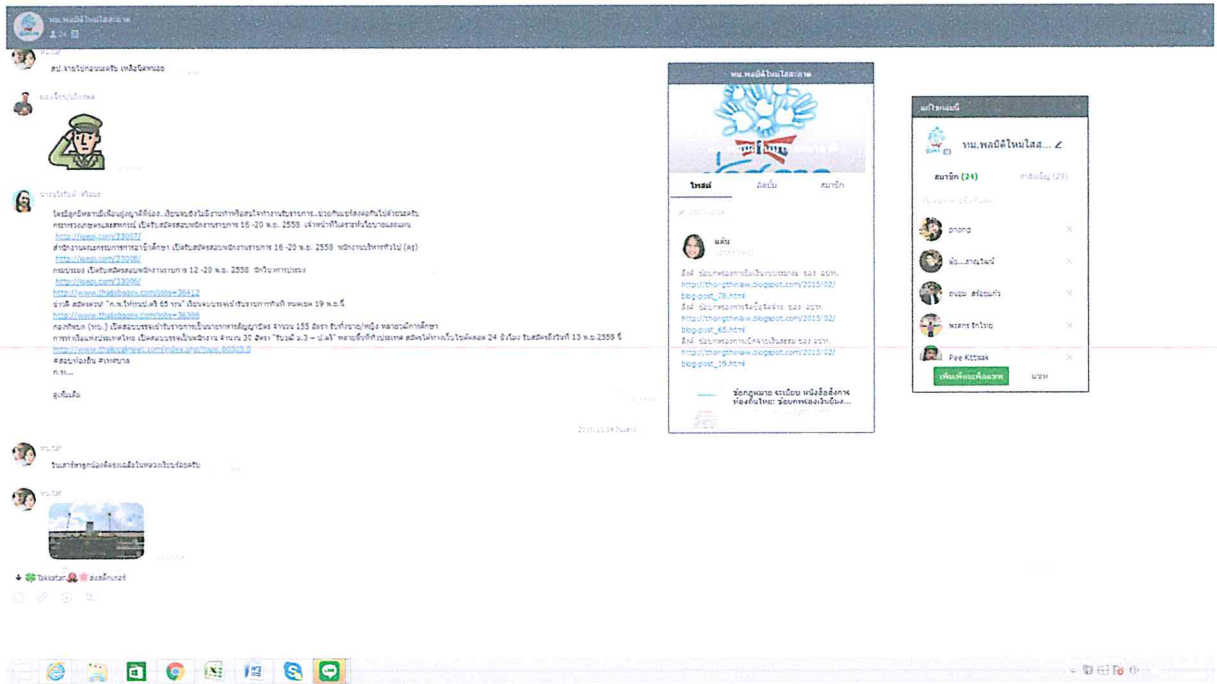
ทน.พลบีใหม่ไสลาสาย
24

สป.จายไปก่อนนะครับ เหลือจิตหน่อย

โดยลูกจ้างหลายที่เพิ่มบุญญาติก่อน...
http://goo.gl/33007/
http://goo.gl/33008/
http://goo.gl/33006/
http://www.thaiiobgov.com/jobs=36412
http://www.thaiiobgov.com/jobs=36386
http://www.thaiiobgov.com/index.php?jobs=60509.0

ลูกเพิ่มเติม

วันเสาร์ลาลูกน้องต้องขอเลื่อนในหอวงเรียนร้องครับ

Takkatan ลงสติกเกอร์

ทน.พลบีใหม่ไสลาสาย
โพสต์ อัลบั้ม สมาชิก
แล่น
http://thongthinaw.blogspot.com/2015/02/blog-post_76.html
http://thongthinaw.blogspot.com/2015/02/blog-post_65.html
http://thongthinaw.blogspot.com/2015/02/blog-post_19.html
ข้อกฎหมาย ระเบียบ หนังสือสั่งการ ท้องถิ่นไทย: ข้อบทท้องถิ่นเบิ่ง...

แก้ไขกลุ่ม
ทน.พลบีใหม่ไสล...
สมาชิก (24) คำเชิญ (29)
phong
พัง...ลาณโพนธ์
อนุชม สร้อยแก้ว
พงศร อิทไชย
Pee Kittisak
เพิ่มเพื่อนเพื่อแชท แชท